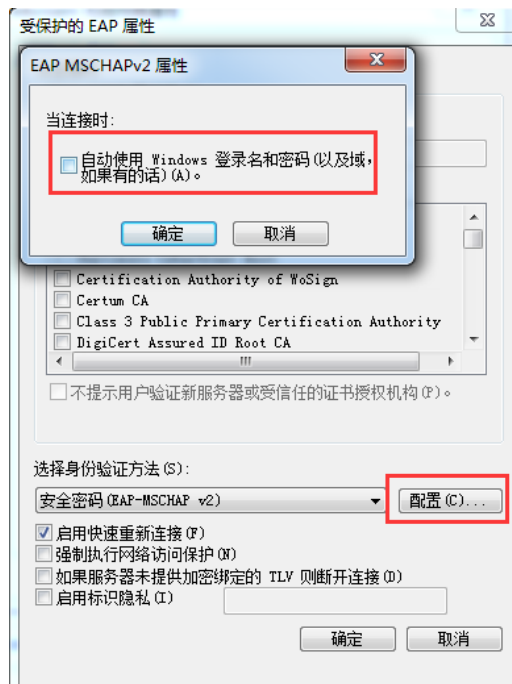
受保护的 EAP 属性

EAP MSCHAPv2 属性

当连接时:

自动使用 Windows 登录名和密码(以及域，如果有的话)(A)。

确定　取消

Certification Authority of WoSign
Certum CA
Class 3 Public Primary Certification Authority
DigiCert Assured ID Root CA

不提示用户验证新服务器或受信任的证书授权机构(P)。

选择身份验证方法(S):

安全密码(EAP-MSCHAP v2)

配置(C)...

启用快速重新连接(F)
强制执行网络访问保护(N)
如果服务器未提供加密绑定的 TLV 则断开连接(D)
启用标识隐私(I)

确定　取消